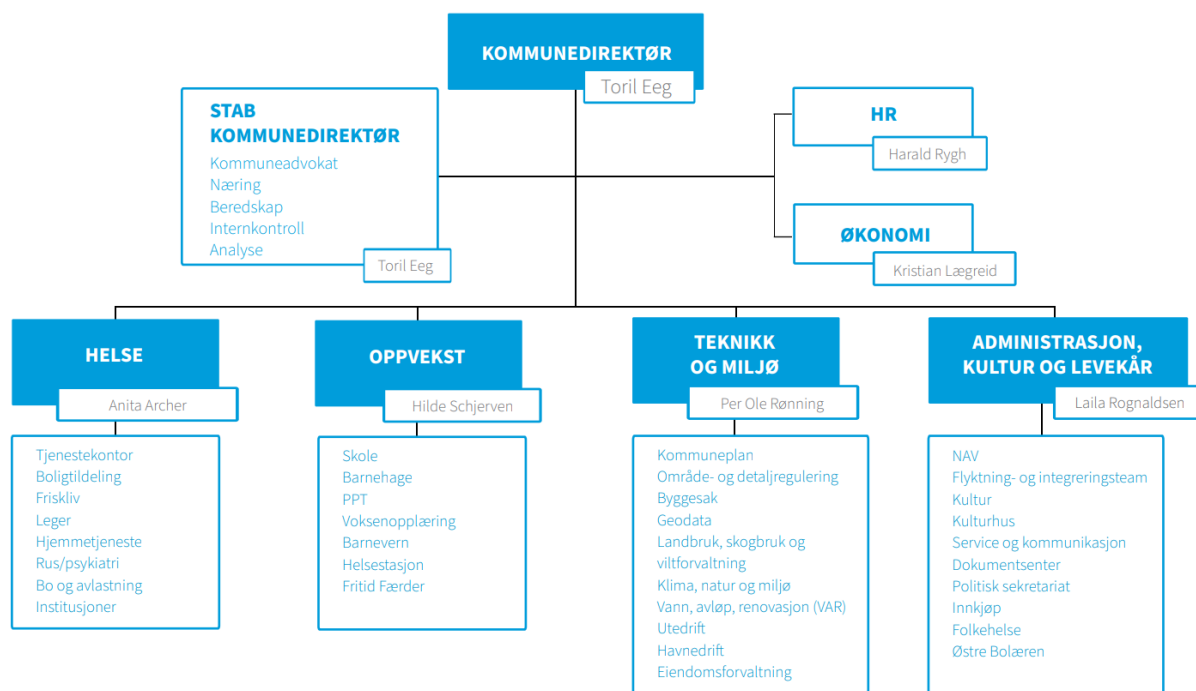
KOMMUNEDIREKTØR
Toril Eeg

STAB KOMMUNEDIREKTØR
Kommuneadvokat
Næring
Beredskap
Internkontroll
Analyse
Toril Eeg

HR
Harald Rygh

ØKONOMI
Kristian Lægreid

HELSE
Anita Archer
Tjenestekontor
Boligtildeling
Frisklív
Leger
Hjemmetjeneste
Rus/psykiatri
Bo og avlastning
Institusjoner

OPPVEKST
Hilde Schjerven
Skole
Barnehage
PPT
Voksenopplæring
Barnevern
Helsestasjon
Fritid Færder

TEKNIKK OG MILJØ
Per Ole Rønning
Kommuneplan
Område- og detaljregulering
Byggesak
Geodata
Landbruk, skogbruk og viltforvaltning
Klima, natur og miljø
Vann, avløp, renovasjon (VAR)
Utedrift
Havnedrift
Eiendomsforvaltning

ADMINISTRASJON, KULTUR OG LEVEKÅR
Laila Rognaldsen
NAV
Flyktning- og integreringsteam
Kultur
Kulturhus
Service og kommunikasjon
Dokumentsenter
Politisk sekretariat
Innkjøp
Folkehelse
Østre Bolæren